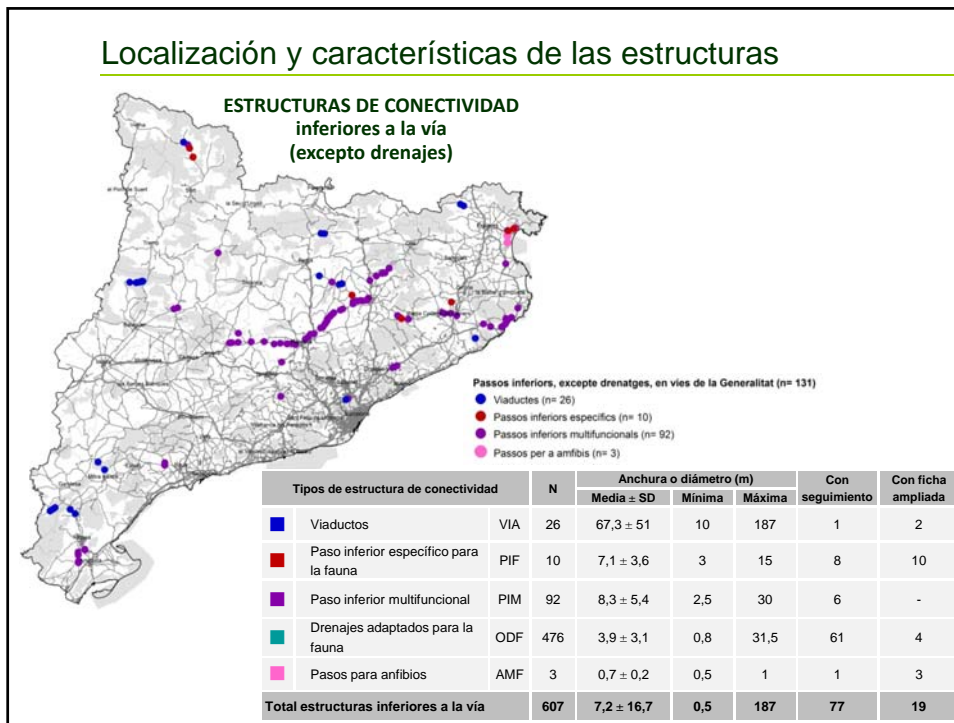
Localización y características de las estructuras

ESTRUCTURAS DE CONECTIVIDAD inferiores a la vía (excepto drenajes)

Passos inferiors, excepte drenatges, en vies de la Generalitat (n= 131)
Viaductes (n= 26)
Passos inferiors específics (n= 10)
Passos inferiors multifuncionals (n= 92)
Passos per a amfibis (n= 3)

| Tipos de estructura de conectividad | | N | Anchura o diámetro (m) Media ± SD | Mínima | Máxima | Con seguimiento | Con ficha ampliada |
|---|---|---|---|---|---|---|---|
| Viaductos | VIA | 26 | 67,3 ± 51 | 10 | 187 | 1 | 2 |
| Paso inferior específico para la fauna | PIF | 10 | 7,1 ± 3,6 | 3 | 15 | 8 | 10 |
| Paso inferior multifuncional | PIM | 92 | 8,3 ± 5,4 | 2,5 | 30 | 6 | - |
| Drenajes adaptados para la fauna | ODF | 476 | 3,9 ± 3,1 | 0,8 | 31,5 | 61 | 4 |
| Pasos para anfibios | AMF | 3 | 0,7 ± 0,2 | 0,5 | 1 | 1 | 3 |
| Total estructuras inferiores a la vía | | 607 | 7,2 ± 16,7 | 0,5 | 187 | 77 | 19 |